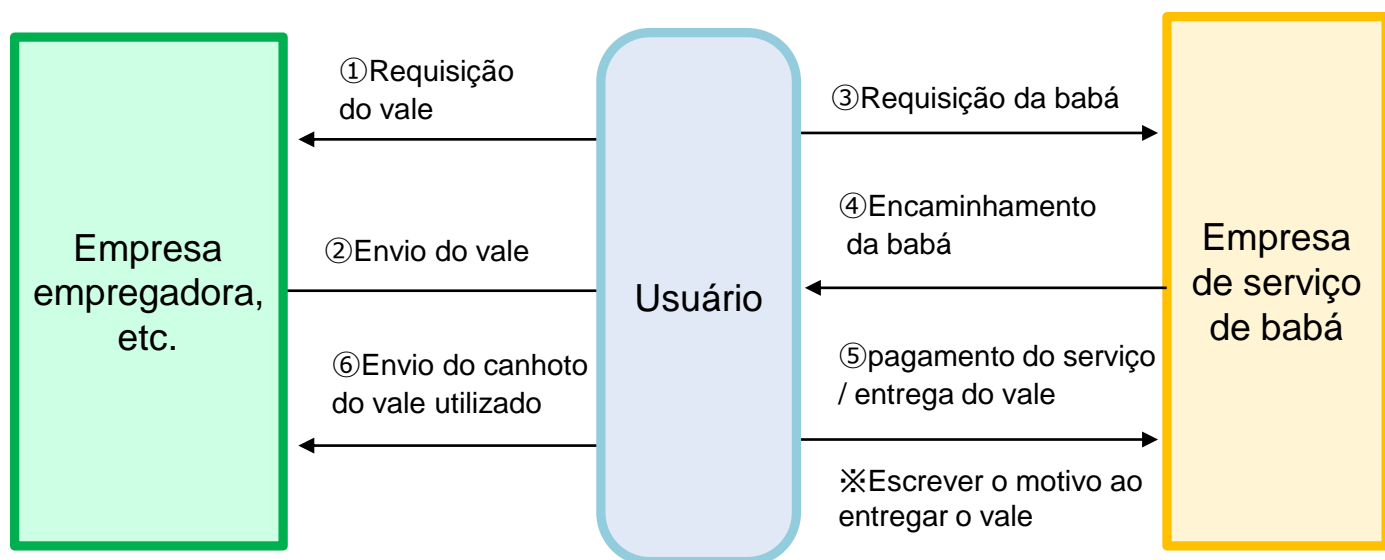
Empresa empregadora, etc.

①Requisição do vale

②Envio do vale

⑥Envio do canhoto do vale utilizado

Usuário

③Requisição da babá

④Encaminhamento da babá

⑤pagamento do serviço / entrega do vale

※Escrever o motivo ao entregar o vale

Empresa de serviço de babá